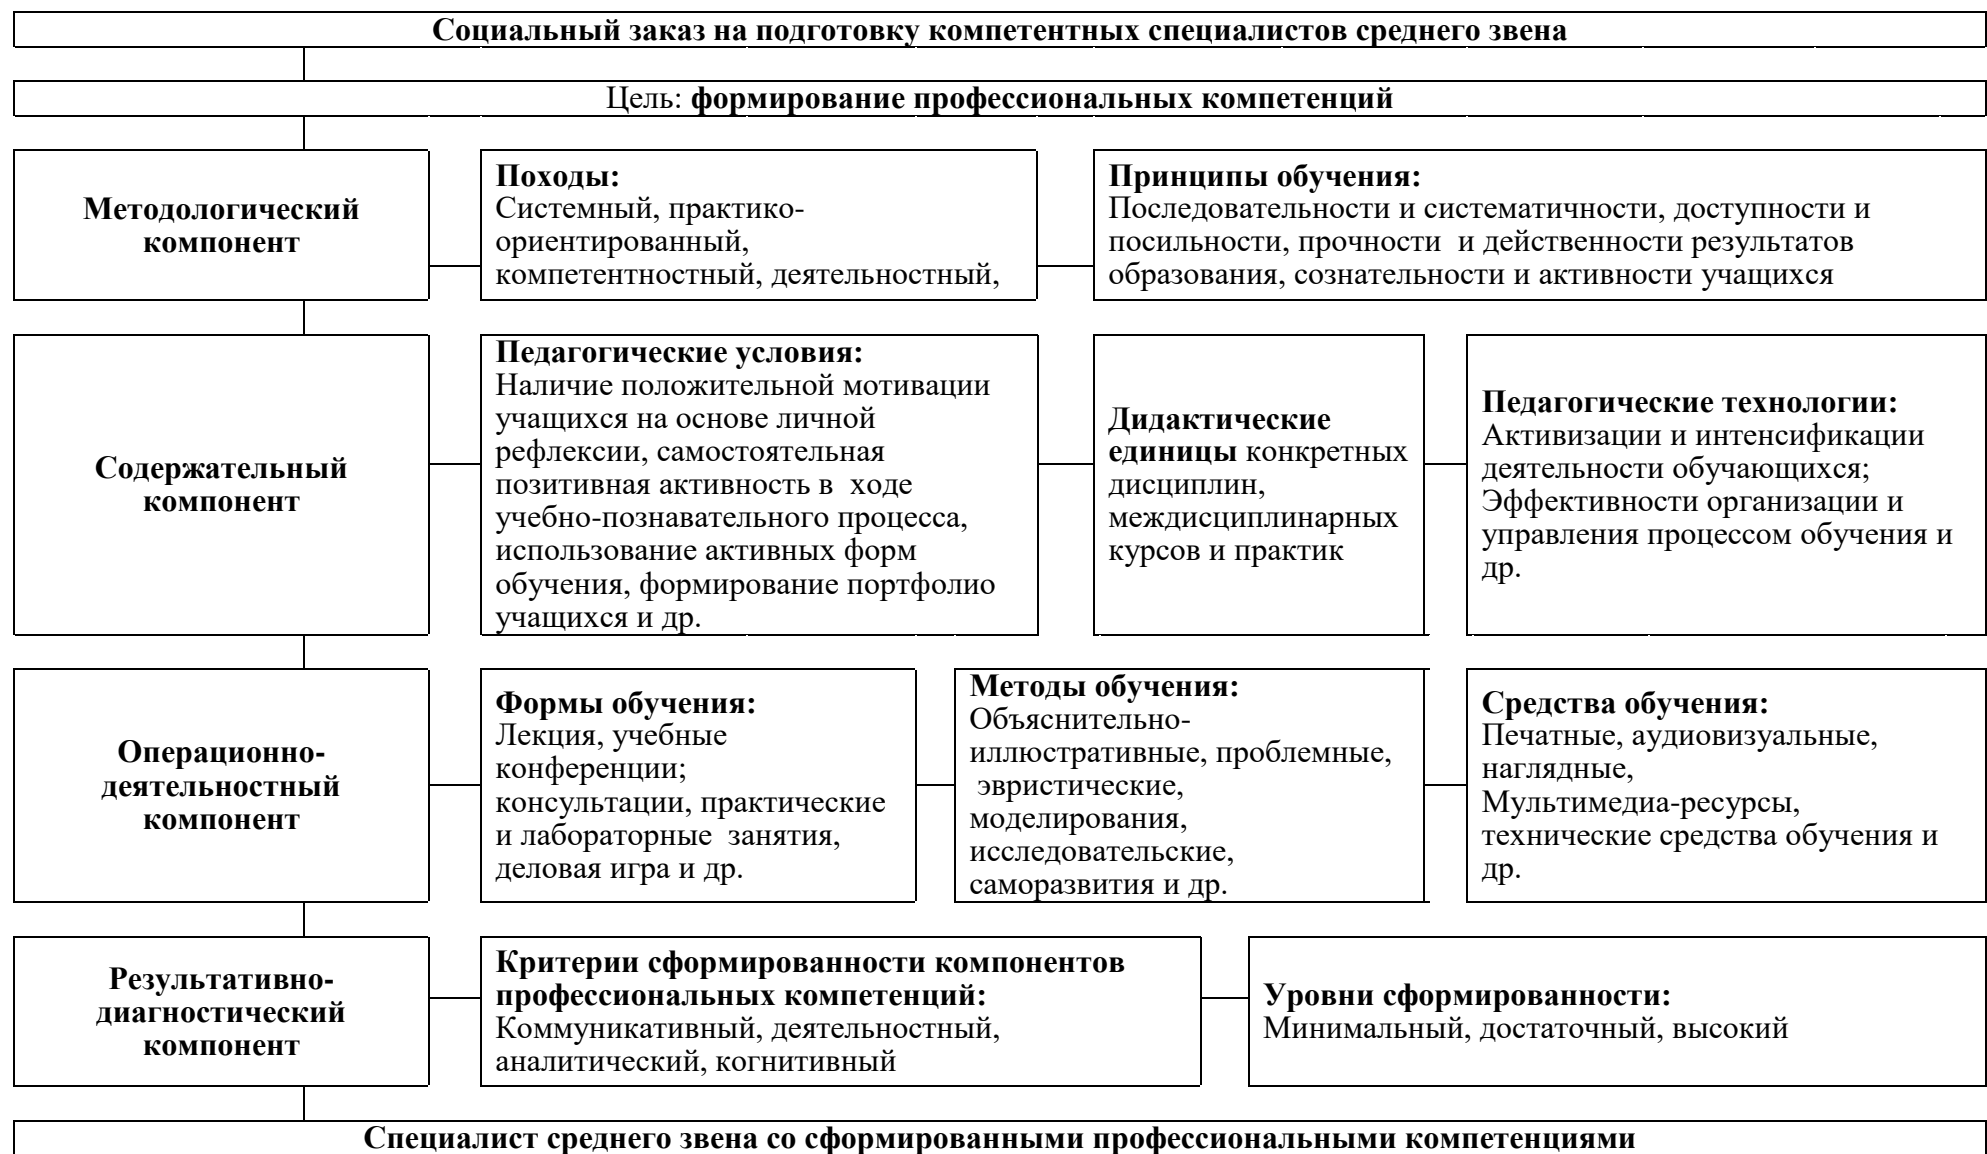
Социальный заказ на подготовку компетентных специалистов среднего звена

Цель: формирование профессиональных компетенций

Методологический компонент

Походы:
Системный, практико-ориентированный, компетентностный, деятельностный,

Принципы обучения:
Последовательности и систематичности, доступности и посильности, прочности и действенности результатов образования, сознательности и активности учащихся

Содержательный компонент

Педагогические условия:
Наличие положительной мотивации учащихся на основе личной рефлексии, самостоятельная позитивная активность в ходе учебно-познавательного процесса, использование активных форм обучения, формирование портфолио учащихся и др.

Дидактические единицы конкретных дисциплин, междисциплинарных курсов и практик

Педагогические технологии:
Активизации и интенсификации деятельности обучающихся;
Эффективности организации и управления процессом обучения и др.

Операционно-деятельностный компонент

Формы обучения:
Лекция, учебные конференции;
консультации, практические и лабораторные занятия, деловая игра и др.

Методы обучения:
Объяснительно-иллюстративные, проблемные, эвристические, моделирования, исследовательские, саморазвития и др.

Средства обучения:
Печатные, аудиовизуальные, наглядные,
Мультимедиа-ресурсы, технические средства обучения и др.

Результативно-диагностический компонент

Критерии сформированности компонентов профессиональных компетенций:
Коммуникативный, деятельностный, аналитический, когнитивный

Уровни сформированности:
Минимальный, достаточный, высокий

Специалист среднего звена со сформированными профессиональными компетенциями